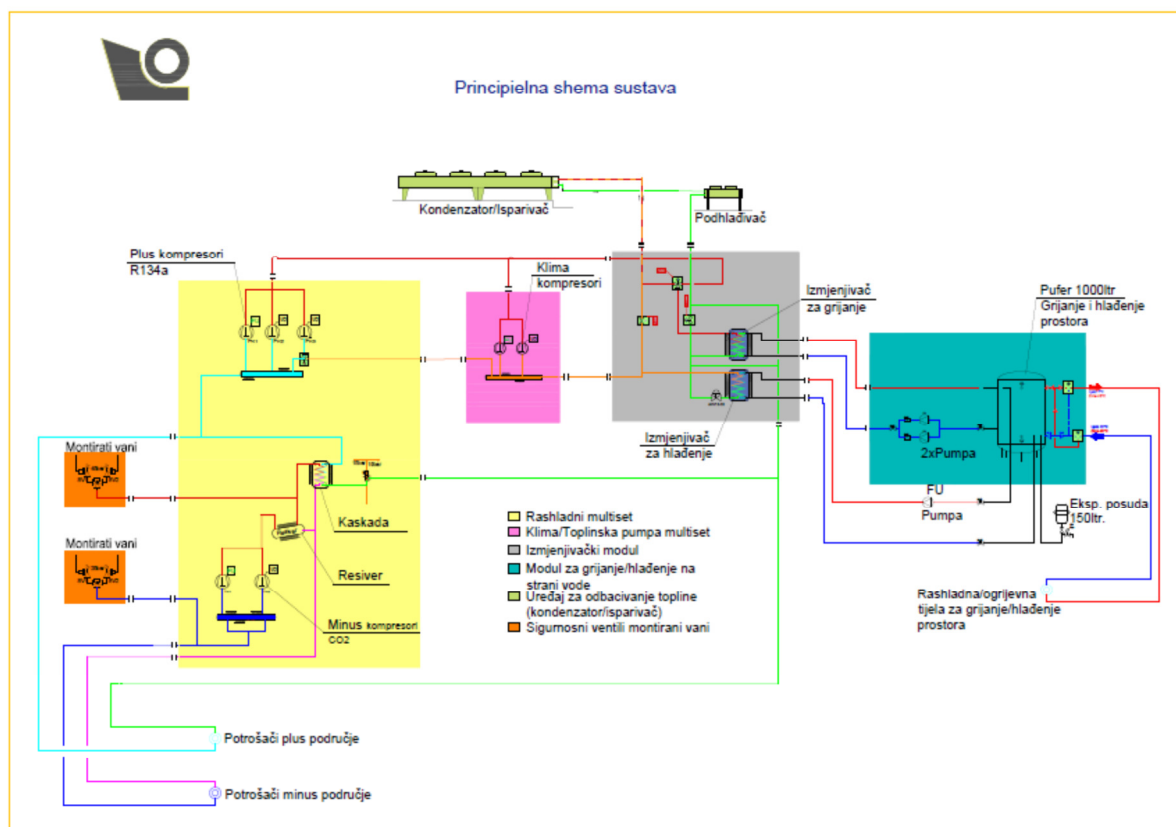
Principielna shema sustava

Kondenzator/Isparivač

Podhlađivač

Plus kompresori
R134a

Klima kompresori

Izmjenjivač za grijanje

Pufer 1000ltr
Grijanje i hlađenje prostora

Izmjenjivač za hlađenje

2xPumpa

Montirati vani

Kaskada

Resiver

Montirati vani

Minus kompresori
CO2

Rashladni multiset
Klima/Toplinska pumpa multiset
Izmjenjivački modul
Modul za grijanje/hlađenje na strani vode
Uređaj za odbacivanje topline (kondenzator/isparivač)
Sigurnosni ventili montirani vani

FU
Pumpa

Eksp. posuda 150ltr.

Rashladna/ogrijevna tijela za grijanje/hlađenje prostora

Potrošači plus područje

Potrošači minus područje